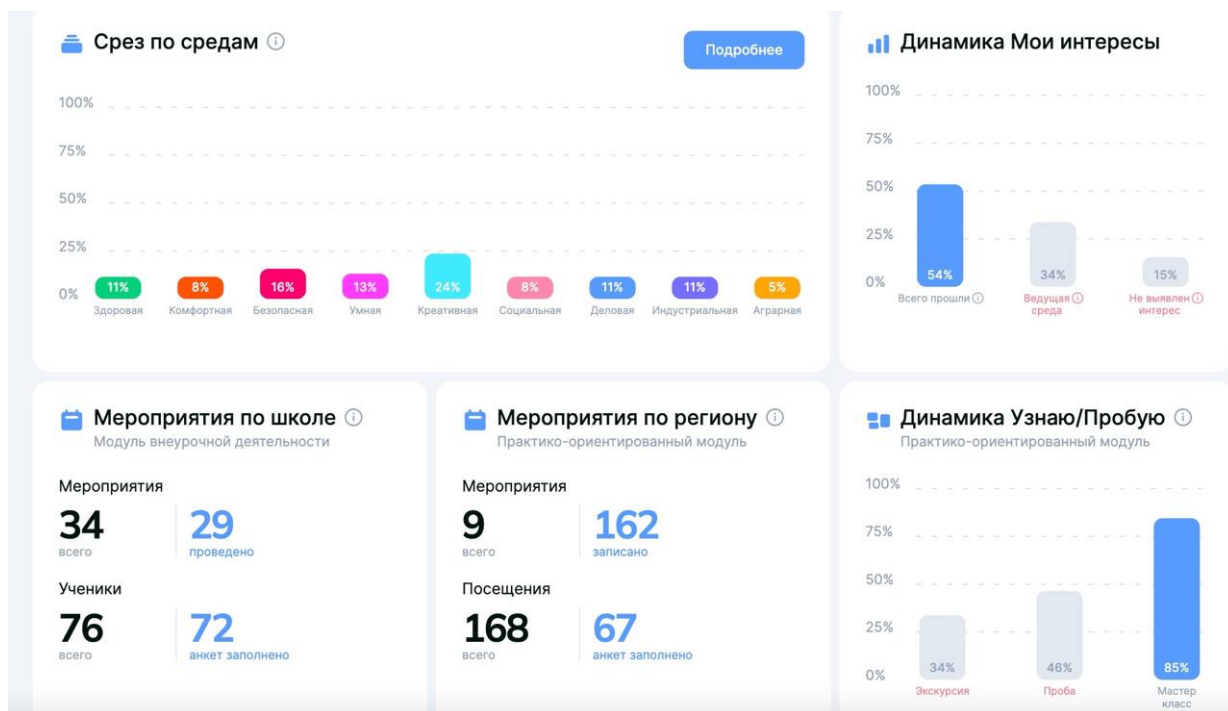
Срез по средам

Подробнее

100%
75%
50%
25%
0%

11% Здоровая
8% Комфортная
16% Безопасная
13% Умная
24% Креативная
8% Социальная
11% Деловая
11% Индустриальная
5% Аграрная

Динамика Мои интересы

100%
75%
50%
25%
0%

54% Всего прошли
34% Ведущая среда
15% Не выявлен интерес

Мероприятия по школе
Модуль внеурочной деятельности

Мероприятия
34
всего
29
проведено

Ученики
76
всего
72
анкет заполнено

Мероприятия по региону
Практико-ориентированный модуль

Мероприятия
9
всего
162
записано

Посещения
168
всего
67
анкет заполнено

Динамика Узнаю/Пробую
Практико-ориентированный модуль

100%
75%
50%
25%
0%

34% Экскурсия
46% Проба
85% Мастер класс